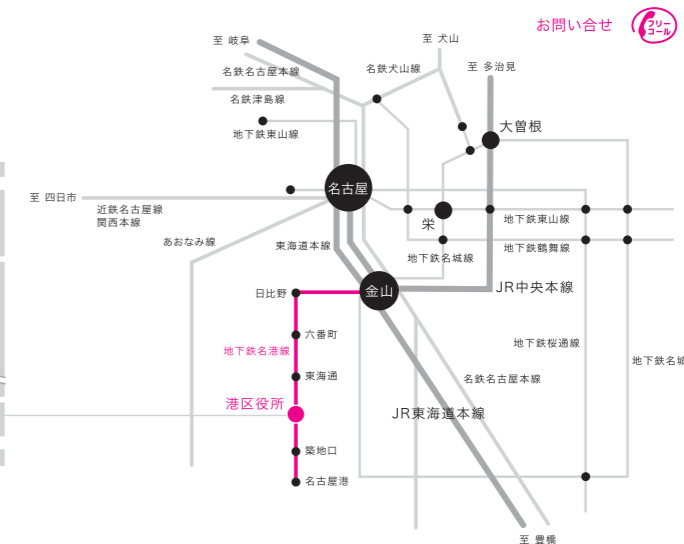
お問い合せ
フリーコール
至 岐阜
至 犬山
名鉄名古屋本線
名鉄犬山線
至 多治見
名鉄津島線
大曽根
地下鉄東山線
名古屋
至 四日市
近鉄名古屋線
関西本線
栄
地下鉄東山線
あおなみ線
東海道本線
地下鉄名城線
地下鉄鶴舞線
日比野
金山
JR中央本線
六番町
地下鉄桜通線
地下鉄名港線
地下鉄名城
東海通
名鉄名古屋本線
港区役所
JR東海道本線
築地口
名古屋港
至 豊橋